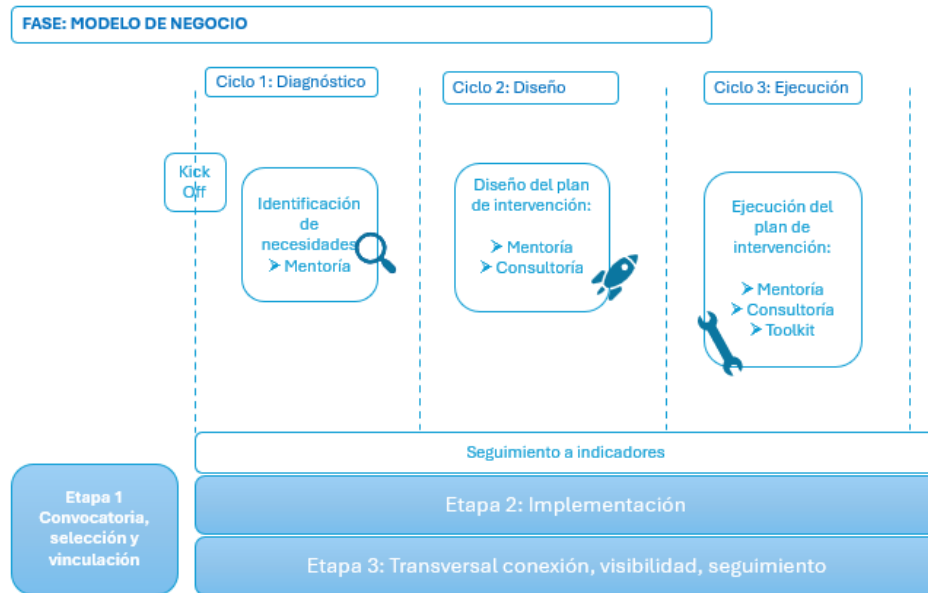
FASE: MODELO DE NEGOCIO

Ciclo 1: Diagnóstico

Ciclo 2: Diseño

Ciclo 3: Ejecución

Kick Off

Identificación de necesidades
➤ Mentoría

Diseño del plan de intervención:
➤ Mentoría
➤ Consultoría

Ejecución del plan de intervención:
➤ Mentoría
➤ Consultoría
➤ Toolkit

Seguimiento a indicadores

Etapa 1 Convocatoria, selección y vinculación

Etapa 2: Implementación

Etapa 3: Transversal conexión, visibilidad, seguimiento